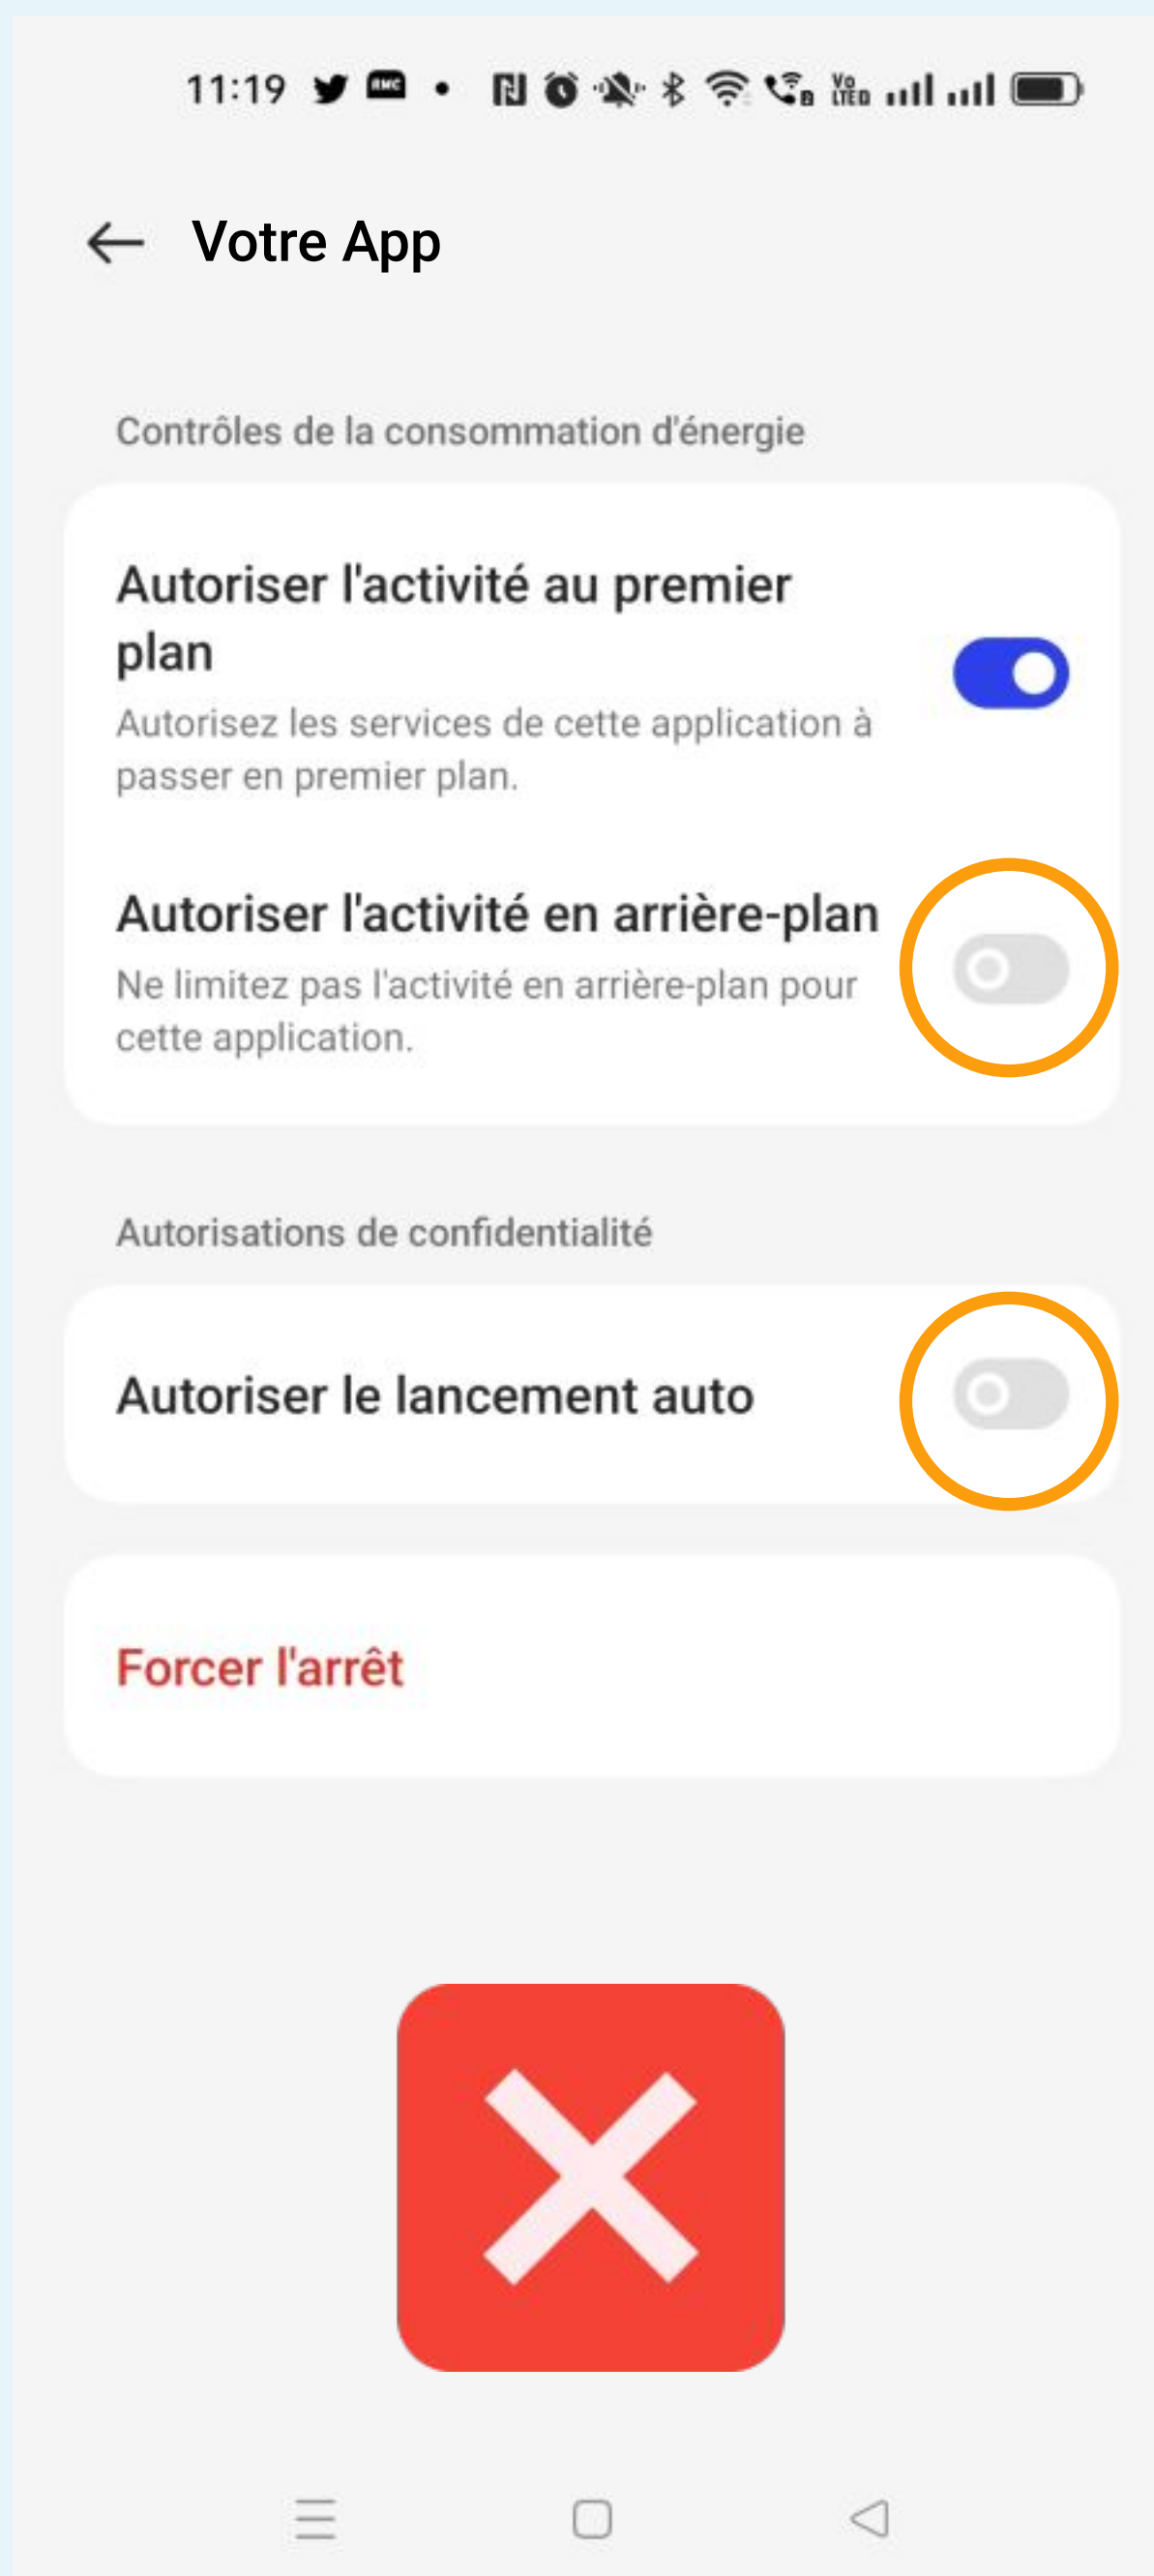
11:19

Votre App

Contrôles de la consommation d'énergie

Autoriser l'activité au premier plan
Autorisez les services de cette application à passer en premier plan.

Autoriser l'activité en arrière-plan
Ne limitez pas l'activité en arrière-plan pour cette application.

Autorisations de confidentialité

Autoriser le lancement auto

Forcer l'arrêt